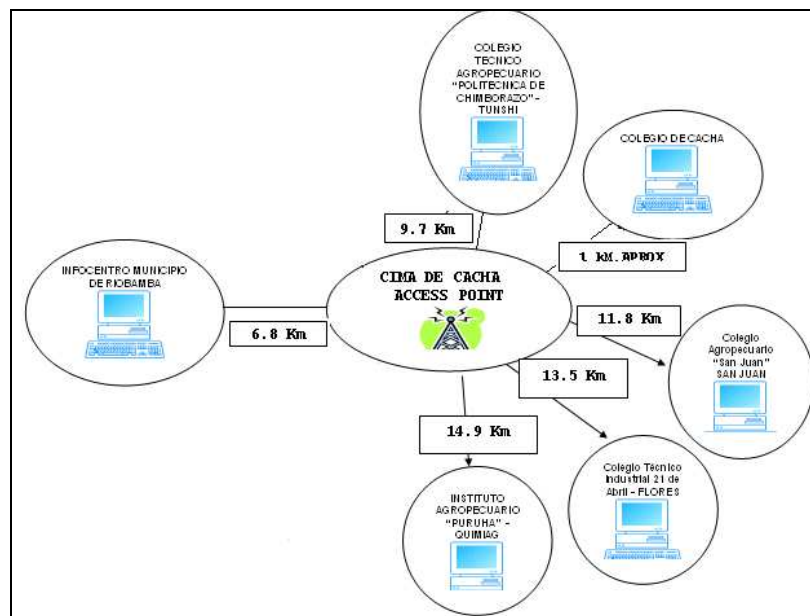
COLEGIO TECNICO AGROPECUARIO "POLITECNICA DE CHIMBORAZO" - TUNSHI

COLEGIO DE CACHA

9.7 Km

1 KM. APROX

INFOCENTRO MUNICIPIO DE RIOBAMBA

CIMA DE CACHA ACCESS POINT

6.8 Km

11.8 Km

Colegio Agropecuario "San Juan" SAN JUAN

13.5 Km

14.9 Km

Colegio Técnico Industrial 21 de Abril - FLORES

INSTITUTO AGROPECUARIO "PURUHA" - QUIMIAG